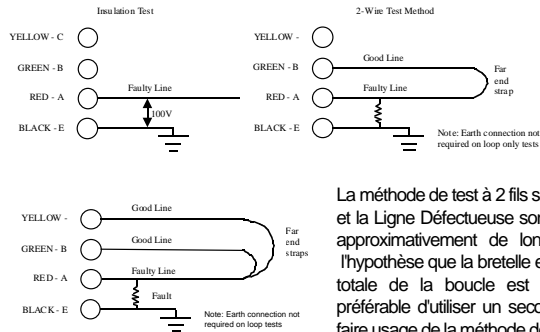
Insulation Test

YELLOW - C
GREEN - B
RED - A
BLACK - E
Faulty Line
100V

2-Wire Test Method

YELLOW -
GREEN - B
RED - A
BLACK - E
Good Line
Faulty Line
Far end strap
Note: Earth connection not required on loop only tests

YELLOW -
GREEN - B
RED - A
BLACK - E
Good Line
Good Line
Faulty Line
Fault
Far end straps
Note: Earth connection not required on loop tests

La méthode de test à 2 fils s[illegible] et la Ligne Défectueuse son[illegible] approximativement de lon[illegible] l'hypothèse que la bretelle e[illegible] totale de la boucle est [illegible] préférable d'utiliser un seco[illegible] faire usage de la méthode d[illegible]